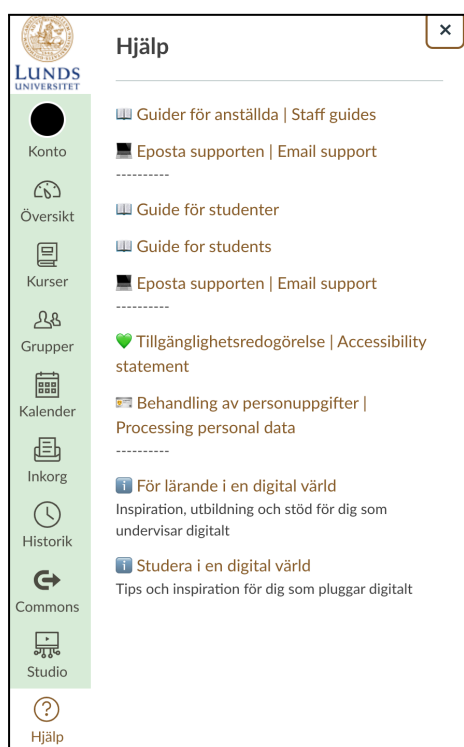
LUNDS UNIVERSITET

Konto

Översikt

Kurser

Grupper

Kalender

Inkorg

Historik

Commons

Studio

Hjälp

Hjälp

×

📖 Guider för anställda | Staff guides

💻 Eposta supporten | Email support
----------

📖 Guide för studenter

📖 Guide for students

💻 Eposta supporten | Email support
----------

💚 Tillgänglighetsredogörelse | Accessibility statement

🪪 Behandling av personuppgifter | Processing personal data
----------

ℹ️ För lärande i en digital värld
Inspiration, utbildning och stöd för dig som undervisar digitalt

ℹ️ Studera i en digital värld
Tips och inspiration för dig som pluggar digitalt